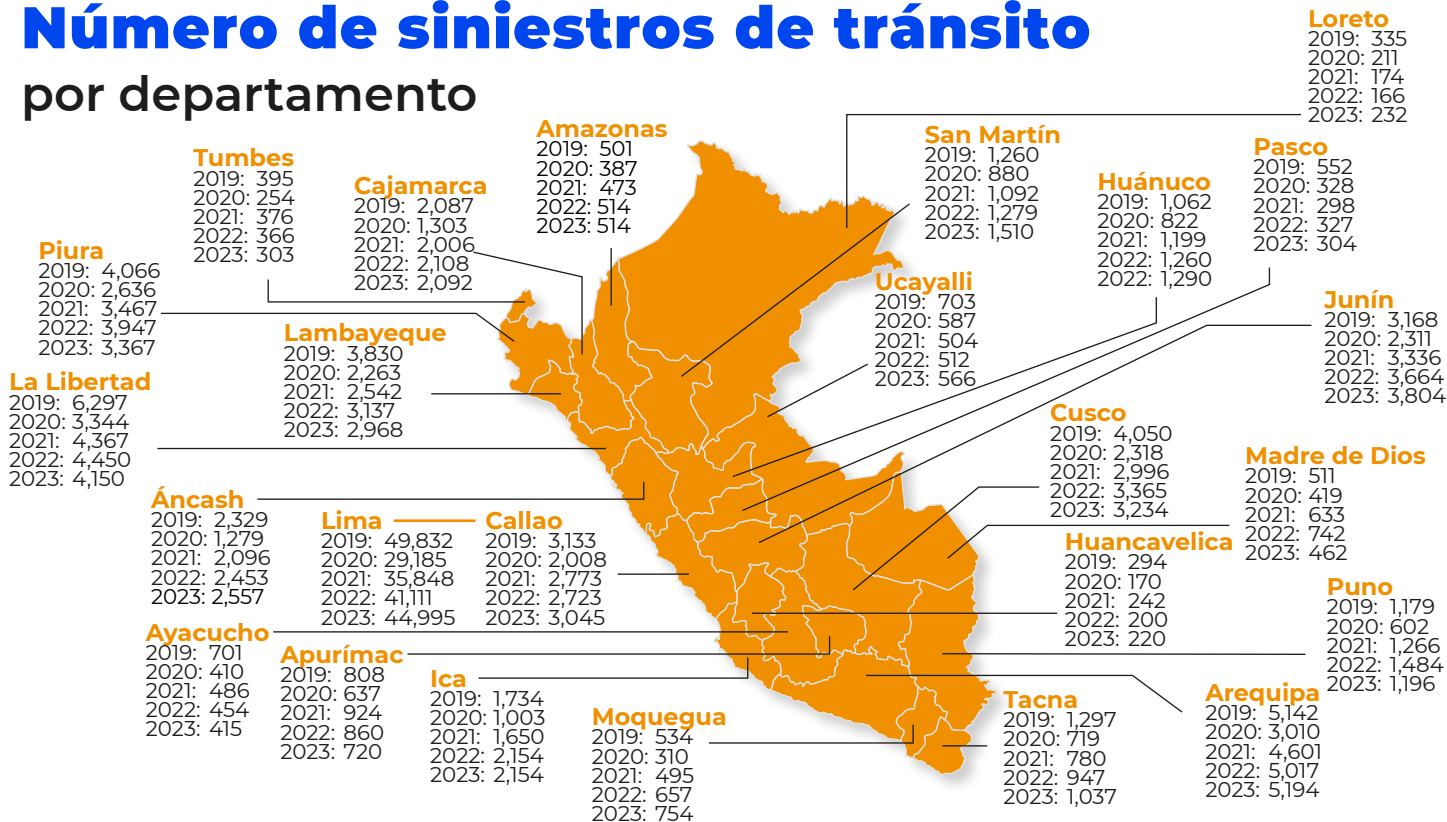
Número de siniestros de tránsito
por departamento

Loreto
2019: 335
2020: 211
2021: 174
2022: 166
2023: 232

Amazonas
2019: 501
2020: 387
2021: 473
2022: 514
2023: 514

San Martín
2019: 1,260
2020: 880
2021: 1,092
2022: 1,279
2023: 1,510

Pasco
2019: 552
2020: 328
2021: 298
2022: 327
2023: 304

Tumbes
2019: 395
2020: 254
2021: 376
2022: 366
2023: 303

Cajamarca
2019: 2,087
2020: 1,303
2021: 2,006
2022: 2,108
2023: 2,092

Huánuco
2019: 1,062
2020: 822
2021: 1,199
2022: 1,260
2022: 1,290

Piura
2019: 4,066
2020: 2,636
2021: 3,467
2022: 3,947
2023: 3,367

Ucayalli
2019: 703
2020: 587
2021: 504
2022: 512
2023: 566

Junín
2019: 3,168
2020: 2,311
2021: 3,336
2022: 3,664
2023: 3,804

Lambayeque
2019: 3,830
2020: 2,263
2021: 2,542
2022: 3,137
2023: 2,968

La Libertad
2019: 6,297
2020: 3,344
2021: 4,367
2022: 4,450
2023: 4,150

Cusco
2019: 4,050
2020: 2,318
2021: 2,996
2022: 3,365
2023: 3,234

Madre de Dios
2019: 511
2020: 419
2021: 633
2022: 742
2023: 462

Áncash
2019: 2,329
2020: 1,279
2021: 2,096
2022: 2,453
2023: 2,557

Lima
2019: 49,832
2020: 29,185
2021: 35,848
2022: 41,111
2023: 44,995

Callao
2019: 3,133
2020: 2,008
2021: 2,773
2022: 2,723
2023: 3,045

Huancavelica
2019: 294
2020: 170
2021: 242
2022: 200
2023: 220

Puno
2019: 1,179
2020: 602
2021: 1,266
2022: 1,484
2023: 1,196

Ayacucho
2019: 701
2020: 410
2021: 486
2022: 454
2023: 415

Apurímac
2019: 808
2020: 637
2021: 924
2022: 860
2023: 720

Ica
2019: 1,734
2020: 1,003
2021: 1,650
2022: 2,154
2023: 2,154

Moquegua
2019: 534
2020: 310
2021: 495
2022: 657
2023: 754

Tacna
2019: 1,297
2020: 719
2021: 780
2022: 947
2023: 1,037

Arequipa
2019: 5,142
2020: 3,010
2021: 4,601
2022: 5,017
2023: 5,194